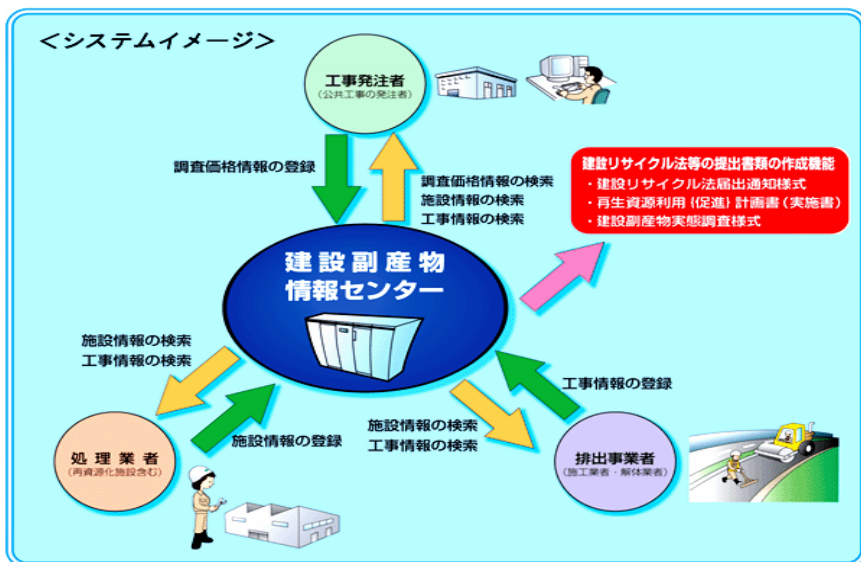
＜システムイメージ＞

工事発注者
(公共工事の発注者)

調査価格情報の登録

調査価格情報の検索
施設情報の検索
工事情報の検索

建設リサイクル法等の提出書類の作成機能
・建設リサイクル法届出通知様式
・再生資源利用〔促進〕計画書（実施書）
・建設副産物実態調査様式

建設副産物
情報センター

施設情報の検索
工事情報の検索

工事情報の登録

施設情報の登録

施設情報の検索
工事情報の検索

処理業者
(再資源化施設含む)

排出事業者
(施工業者・解体業者)